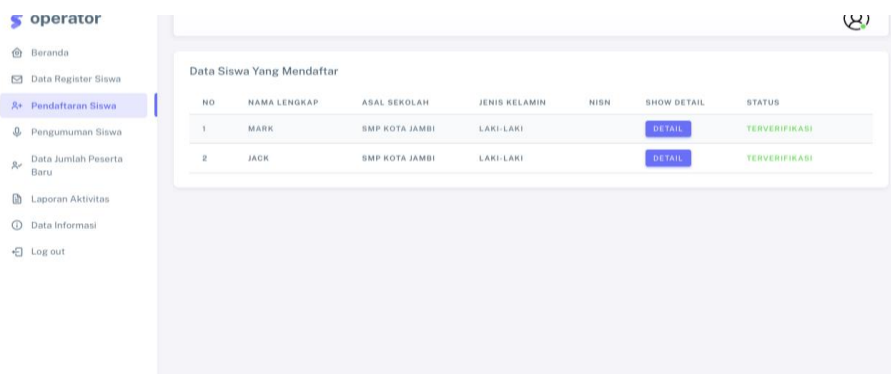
operator

Beranda
Data Register Siswa
Pendaftaran Siswa
Pengumuman Siswa
Data Jumlah Peserta Baru
Laporan Aktivitas
Data Informasi
Log out

Data Siswa Yang Mendaftar

| NO | NAMA LENGKAP | ASAL SEKOLAH | JENIS KELAMIN | NISN | SHOW DETAIL | STATUS |
|---|---|---|---|---|---|---|
| 1 | MARK | SMP KOTA JAMBI | LAKI-LAKI | | DETAIL | TERVERIFIKASI |
| 2 | JACK | SMP KOTA JAMBI | LAKI-LAKI | | DETAIL | TERVERIFIKASI |